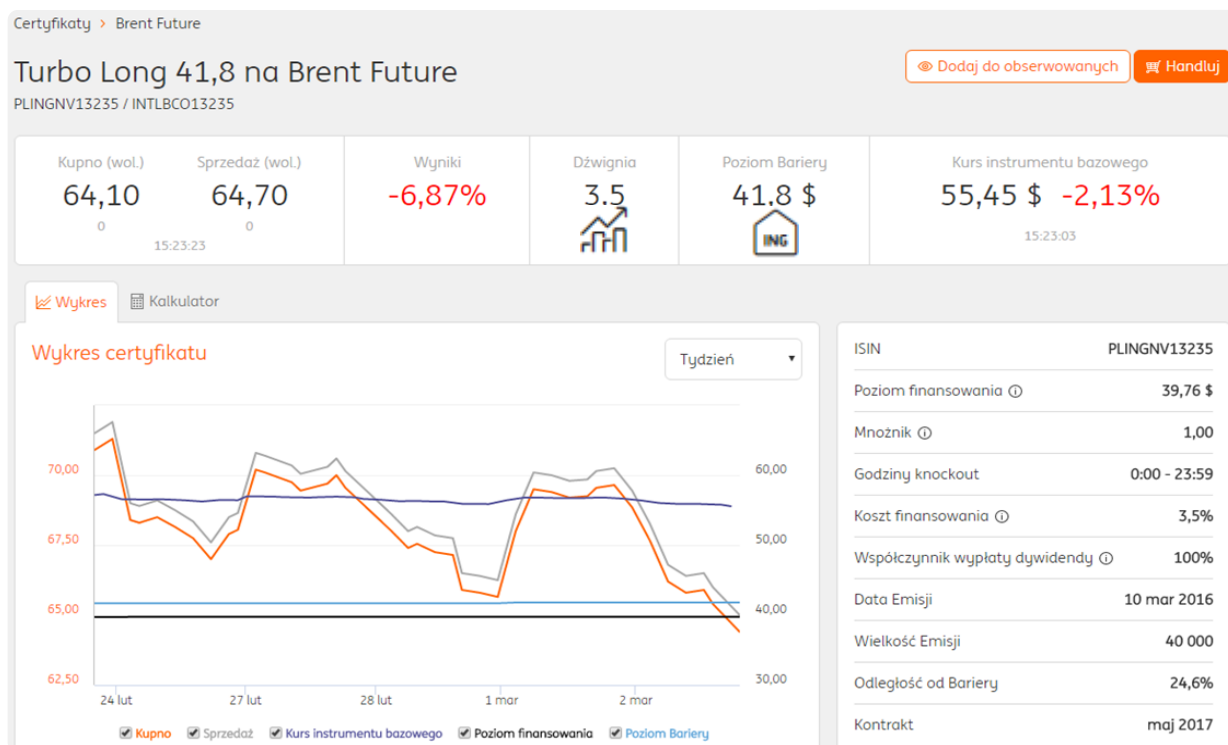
Certyfikaty > Brent Future

Turbo Long 41,8 na Brent Future
PLINGNV13235 / INTLBCO13235

Dodaj do obserwowanych
Handluj

Kupno (wol.)
64,10
0

Sprzedaż (wol.)
64,70
0

15:23:23

Wyniki
-6,87%

Dźwignia
3.5

Poziom Bariery
41.8 $
ING

Kurs instrumentu bazowego
55,45 $ -2,13%
15:23:03

Wykres
Kalkulator

Wykres certyfikatu

Tydzień

70,00
67,50
65,00
62,50

60,00
50,00
40,00
30,00

24 lut
27 lut
28 lut
1 mar
2 mar

Kupno
Sprzedaż
Kurs instrumentu bazowego
Poziom finansowania
Poziom Bariery

| ISIN | PLINGNV13235 |
|---|---|
| Poziom finansowania | 39,76 $ |
| Mnożnik | 1,00 |
| Godziny knockout | 0:00 - 23:59 |
| Koszt finansowania | 3,5% |
| Współczynnik wypłaty dywidendy | 100% |
| Data Emisji | 10 mar 2016 |
| Wielkość Emisji | 40 000 |
| Odległość od Bariery | 24,6% |
| Kontrakt | maj 2017 |